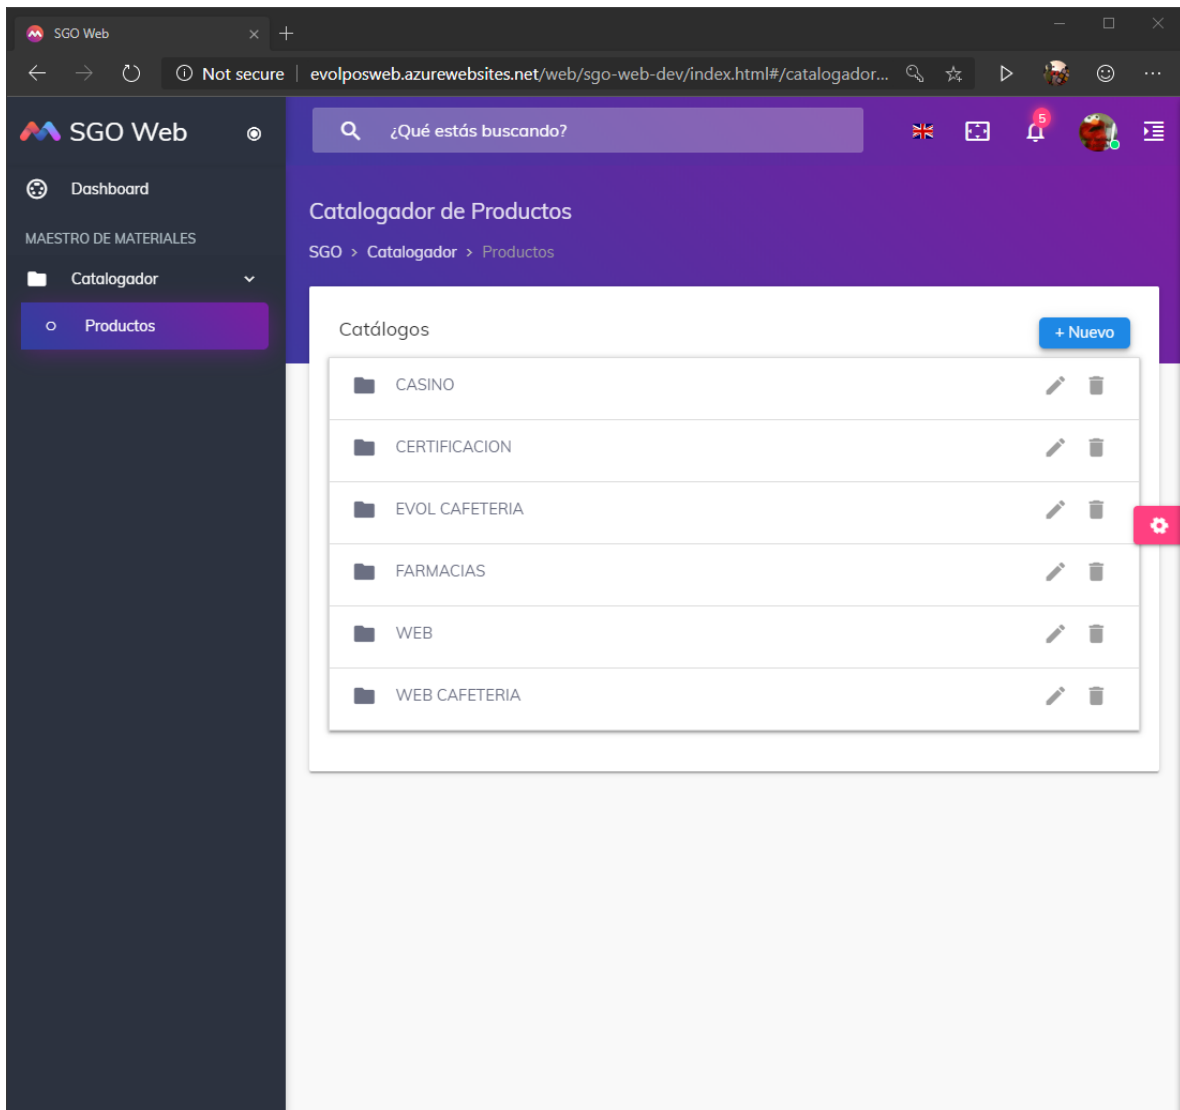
SGO Web

Not secure | evolposweb.azurewebsites.net/web/sgo-web-dev/index.html#/catalogador...

SGO Web

Dashboard

MAESTRO DE MATERIALES

Catalogador

Productos

¿Qué estás buscando?

5

Catalogador de Productos

SGO > Catalogador > Productos

Catálogos

+ Nuevo

CASINO

CERTIFICACION

EVOL CAFETERIA

FARMACIAS

WEB

WEB CAFETERIA